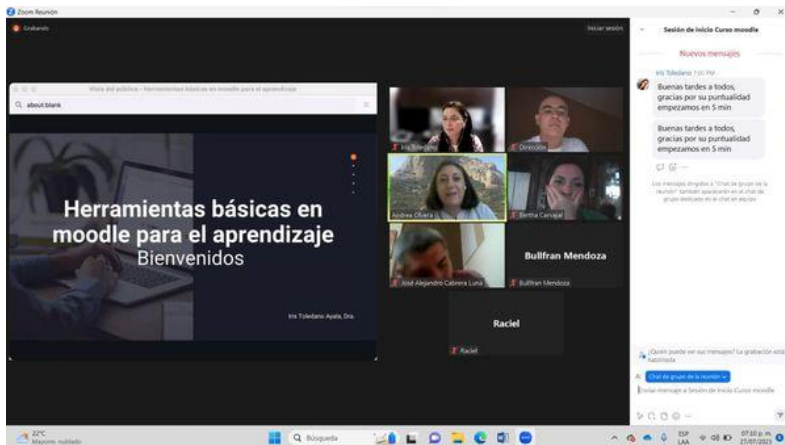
Zoom Reunión

Grabando

Iniciar sesión

Vista del público - Herramientas básicas en moodle para el aprendizaje

about:blank

Herramientas básicas en moodle para el aprendizaje
Bienvenidos

Iris Toledano Ayala, Dra.

Iris Toledano

Dirección

Andrea Olvera

Bertha Carvajal

José Alejandro Cabrera Luna

Bullfran Mendoza

Bullfran Mendoza

Raciel

Raciel

Sesión de inicio Curso moodle

Nuevos mensajes

Iris Toledano 7:05 PM

Buenas tardes a todos, gracias por su puntualidad empezamos en 5 min

Buenas tardes a todos, gracias por su puntualidad empezamos en 5 min

Los mensajes dirigidos a "Chat de grupo de la reunión" también aparecerán en el chat de grupo dedicado en el chat en equipo

¿Quién puede ver sus mensajes? La grabación está habilitada

A: Chat de grupo de la reunión

Enviar mensaje a Sesión de inicio Curso moodle

22°C
Mayorm. nublado

Búsqueda

ESP
LAA

07:10 p. m.
27/07/2023